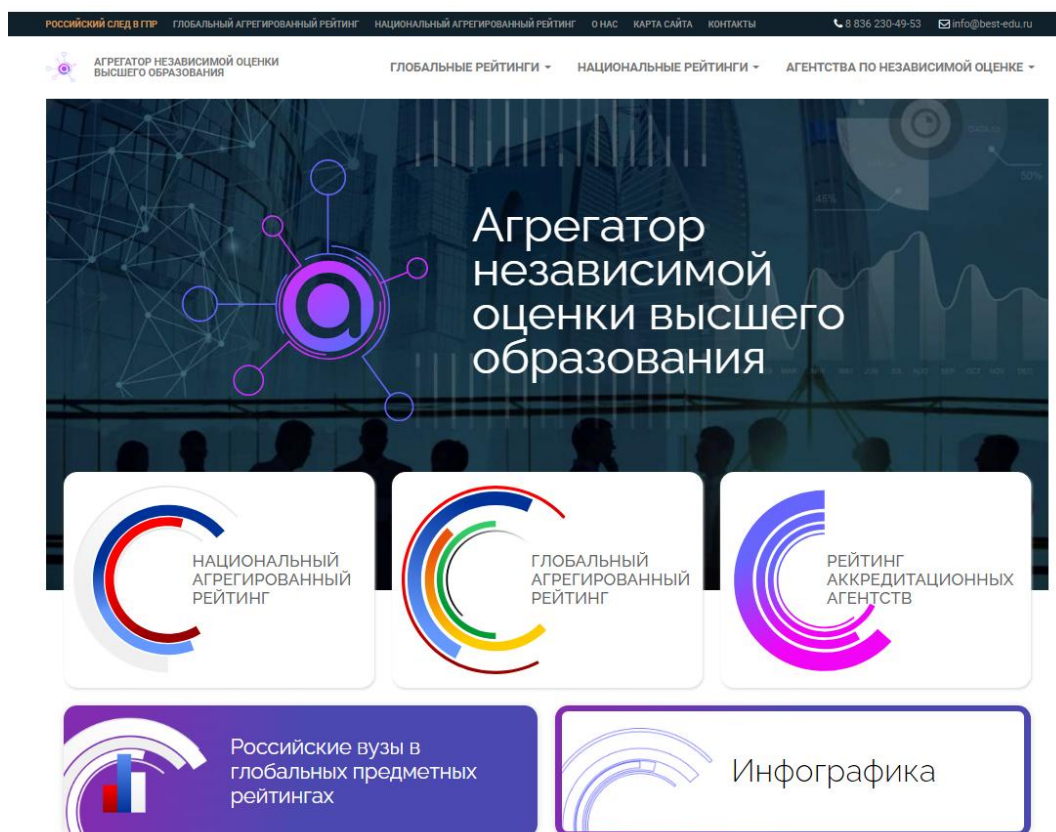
РОССИЙСКИЙ СЛЕД В ГПР ГЛОБАЛЬНЫЙ АГРЕГИРОВАННЫЙ РЕЙТИНГ НАЦИОНАЛЬНЫЙ АГРЕГИРОВАННЫЙ РЕЙТИНГ О НАС КАРТА САЙТА КОНТАКТЫ 8 836 230-49-53 info@best-edu.ru

АГРЕГАТОР НЕЗАВИСИМОЙ ОЦЕНКИ ВЫСШЕГО ОБРАЗОВАНИЯ

ГЛОБАЛЬНЫЕ РЕЙТИНГИ НАЦИОНАЛЬНЫЕ РЕЙТИНГИ АГЕНТСТВА ПО НЕЗАВИСИМОЙ ОЦЕНКЕ

Агрегатор независимой оценки высшего образования

НАЦИОНАЛЬНЫЙ АГРЕГИРОВАННЫЙ РЕЙТИНГ

ГЛОБАЛЬНЫЙ АГРЕГИРОВАННЫЙ РЕЙТИНГ

РЕЙТИНГ АККРЕДИТАЦИОННЫХ АГЕНТСТВ

Российские вузы в глобальных предметных рейтингах

Инфографика